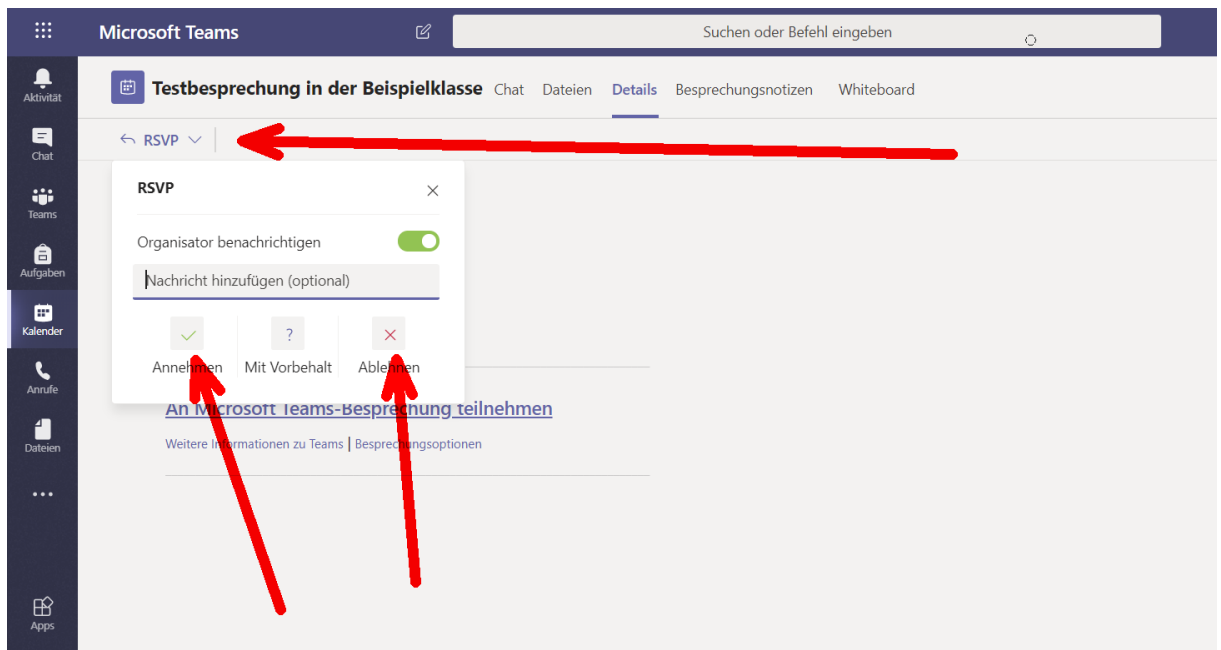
Microsoft Teams

Suchen oder Befehl eingeben

Aktivität

Chat

Teams

Aufgaben

Kalender

Anrufe

Dateien

...

Apps

Testbesprechung in der Beispielklasse

Chat

Dateien

Details

Besprechungsnotizen

Whiteboard

RSVP

RSVP

Organisator benachrichtigen

Nachricht hinzufügen (optional)

Annehmen

?

Mit Vorbehalt

Ablehnen

An Microsoft Teams-Besprechung teilnehmen

Weitere Informationen zu Teams | Besprechungsoptionen